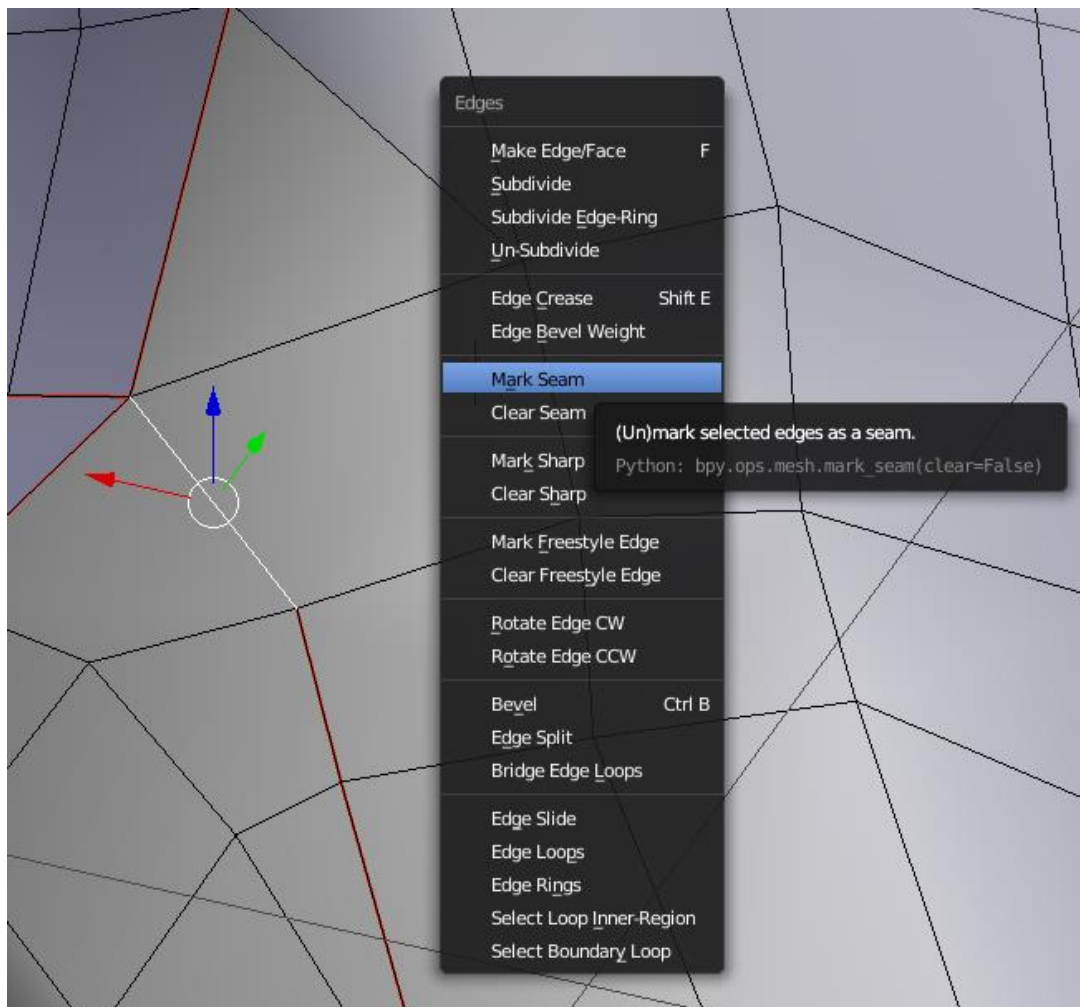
Edges

Make Edge/Face F
Subdivide
Subdivide Edge-Ring
Un-Subdivide

Edge Crease Shift E
Edge Bevel Weight

Mark Seam
Clear Seam

(Un)mark selected edges as a seam.
Python: bpy.ops.mesh.mark_seam(clear=False)

Mark Sharp
Clear Sharp

Mark Freestyle Edge
Clear Freestyle Edge

Rotate Edge CW
Rotate Edge CCW

Bevel Ctrl B
Edge Split
Bridge Edge Loops

Edge Slide
Edge Loops
Edge Rings
Select Loop Inner-Region
Select Boundary Loop